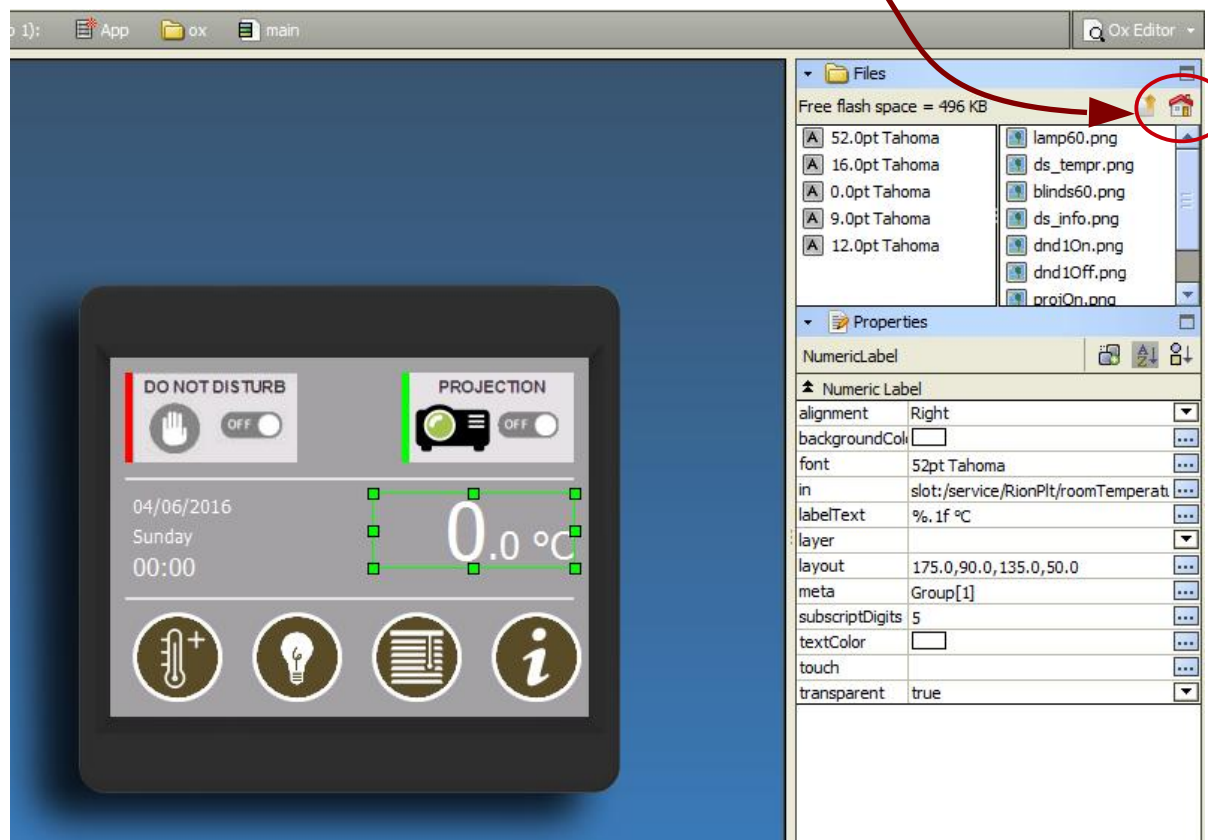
o 1): App ox main

Ox Editor

Files

Free flash space = 496 KB

52.0pt Tahoma
16.0pt Tahoma
0.0pt Tahoma
9.0pt Tahoma
12.0pt Tahoma

lamp60.png
ds_tempr.png
blinds60.png
ds_info.png
dnd1On.png
dnd1Off.png
projOn.png

Properties

NumericLabel

Numeric Label

| | |
|---|---|
| alignment | Right |
| backgroundCol | |
| font | 52pt Tahoma |
| in | slot:/service/RionPlt/roomTemperat |
| labelText | %.1f °C |
| layer | |
| layout | 175.0,90.0,135.0,50.0 |
| meta | Group[1] |
| subscriptDigits | 5 |
| textColor | |
| touch | |
| transparent | true |

DO NOT DISTURB
OFF
PROJECTION
OFF
04/06/2016
Sunday
00:00
0.0 °C